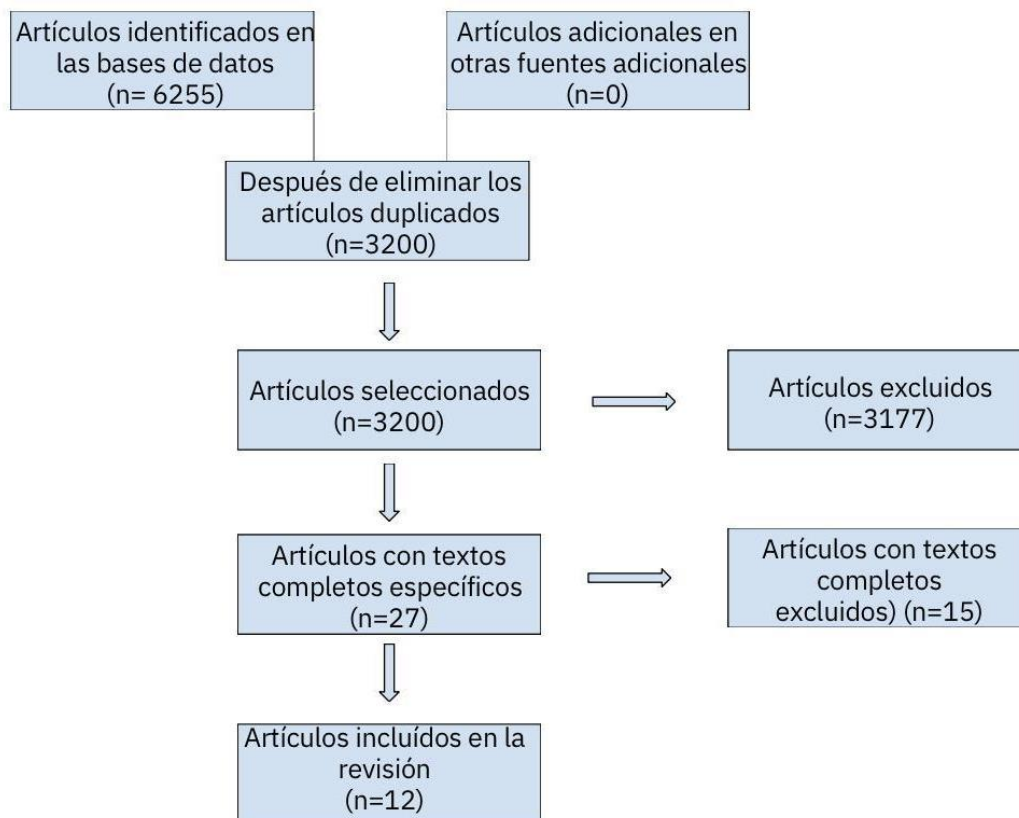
Artículos identificados en las bases de datos (n= 6255)

Artículos adicionales en otras fuentes adicionales (n=0)

Después de eliminar los artículos duplicados (n=3200)

Artículos seleccionados (n=3200)

Artículos excluidos (n=3177)

Artículos con textos completos específicos (n=27)

Artículos con textos completos excluidos) (n=15)

Artículos incluídos en la revisión (n=12)